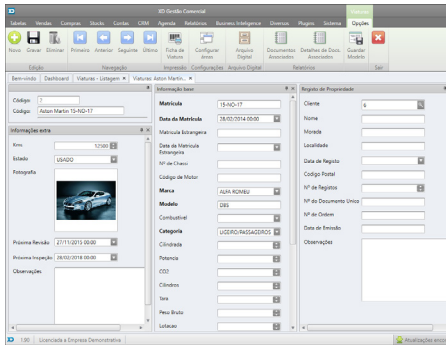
XD Gestão Comercial

Viaturas

Tabelas Vendas Compras Stocks Contas CRM Agenda Relatórios Business Intelligence Diversos Plugins Sistema Opções

Novo Gravar Eliminar Primeiro Anterior Seguinte Último Ficha de Viatura Configurar Anos Arquivo Digital Documentos Associados Detalhes de Docs. Associados Guardar Modelo Sair

Edição Navegação Impressão Configurações Arquivo Digital Relatórios Sair

Bem-vindo Dashboard Viaturas - Listagem Viaturas: Aston Martin...

Código 3
Código Aston Martin 15-NO-17

Informações extra
Kms 12100
Estado USADO
Fotografia

Próxima Revisão 27/11/2015 00:00
Próxima Inspeção 28/02/2018 00:00
Observações

Informação base
Matrícula 15-NO-17
Data da Matrícula 28/02/2014 00:00
Matrícula Estrangeira
Data de Matrícula Estrangeira
Nº de Chassi
Código de Motor
Marca ALFA ROMEO
Modelo DBS
Combustível
Categoria LIGEIRO/PASSAGEIROS
Cilindrada
Potencia
CO2
Cilindros
Tara
Peso Bruto
Lotacao

Registo de Propriedade
Cliente 6
Nome
Morada
Localidade
Data de Registo
Codigo Postal
Nº de Registos
Nº do Documento Único
Nº de Ordem
Data de Emissão
Observações

1.00 Licenciada à Empresa Demonstrativa Atualizações disponíveis